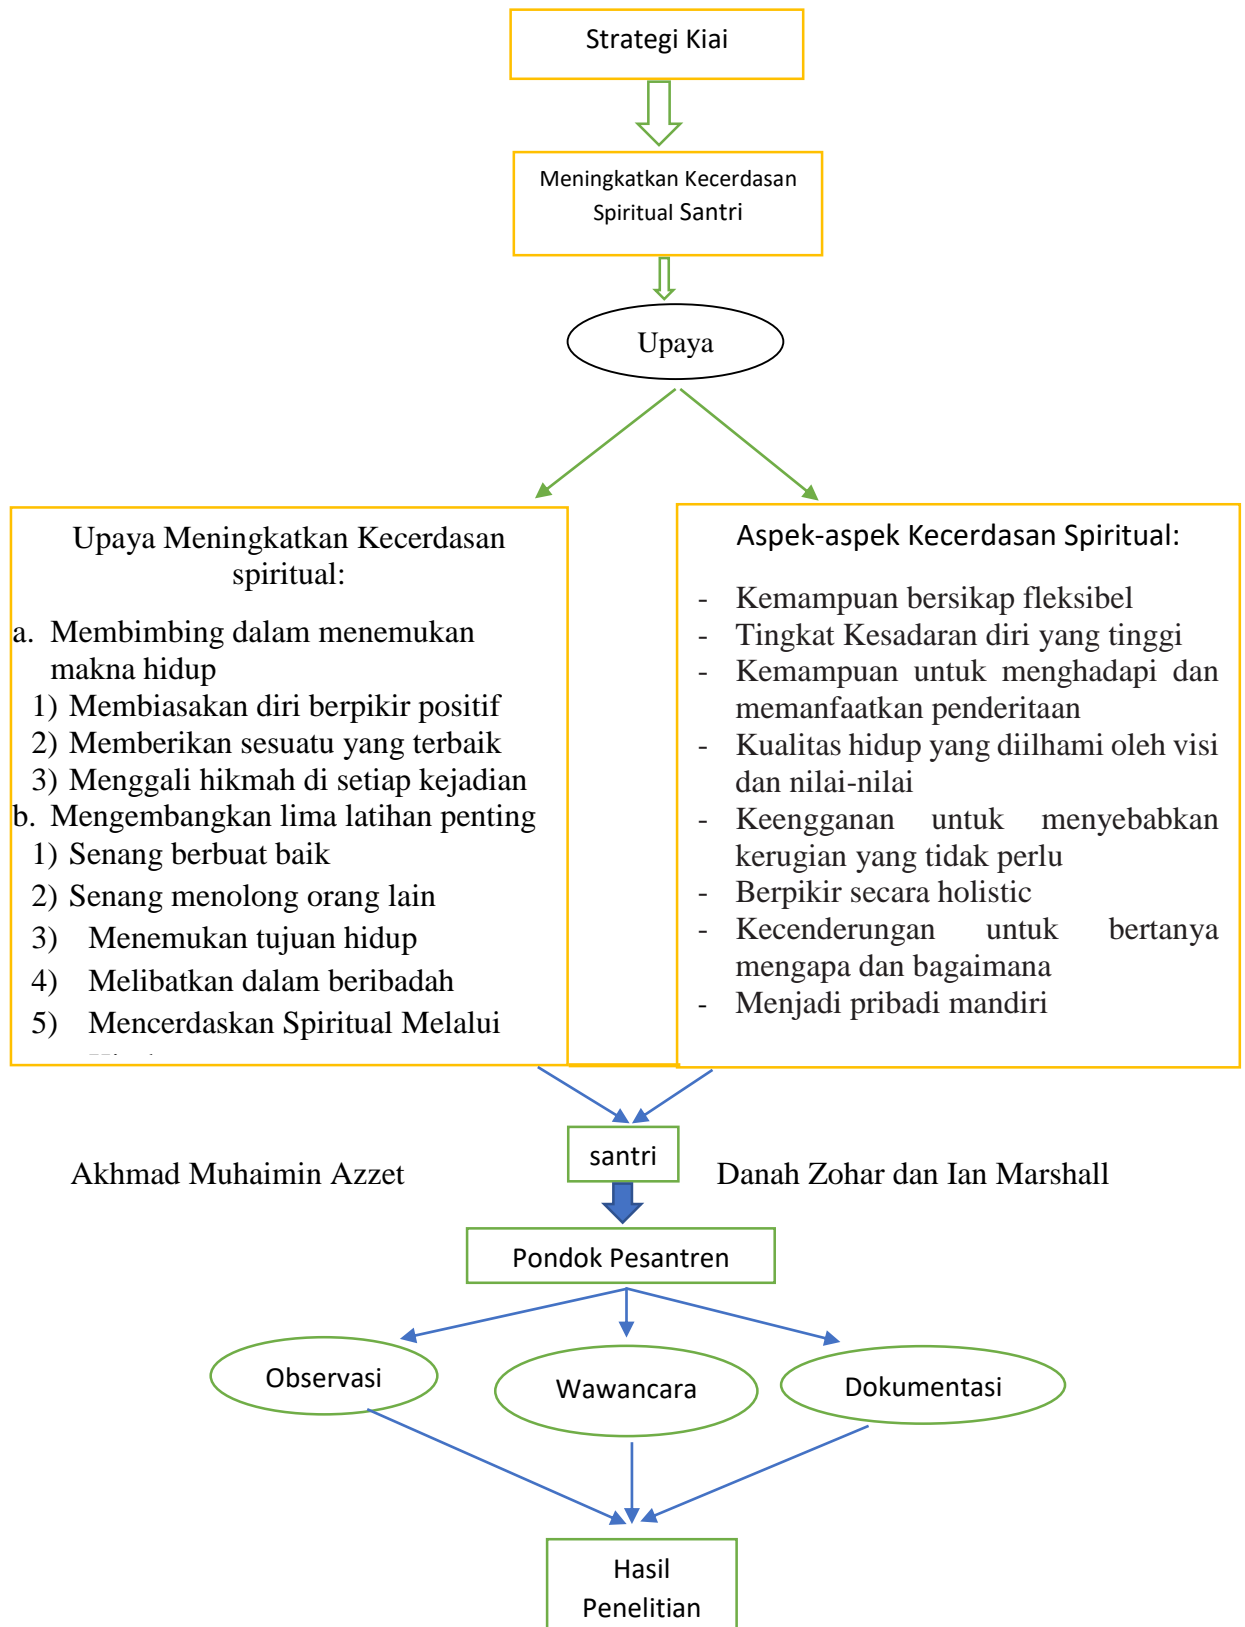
Strategi Kiai

Meningkatkan Kecerdasan Spiritual Santri

Upaya

Upaya Meningkatkan Kecerdasan spiritual:

a. Membimbing dalam menemukan makna hidup
1) Membiasakan diri berpikir positif
2) Memberikan sesuatu yang terbaik
3) Menggali hikmah di setiap kejadian
b. Mengembangkan lima latihan penting
1) Senang berbuat baik
2) Senang menolong orang lain
3) Menemukan tujuan hidup
4) Melibatkan dalam beribadah
5) Mencerdaskan Spiritual Melalui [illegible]

Aspek-aspek Kecerdasan Spiritual:

- Kemampuan bersikap fleksibel
- Tingkat Kesadaran diri yang tinggi
- Kemampuan untuk menghadapi dan memanfaatkan penderitaan
- Kualitas hidup yang diilhami oleh visi dan nilai-nilai
- Keengganan untuk menyebabkan kerugian yang tidak perlu
- Berpikir secara holistic
- Kecenderungan untuk bertanya mengapa dan bagaimana
- Menjadi pribadi mandiri

Akhmad Muhaimin Azzet

santri

Danah Zohar dan Ian Marshall

Pondok Pesantren

Observasi

Wawancara

Dokumentasi

Hasil Penelitian